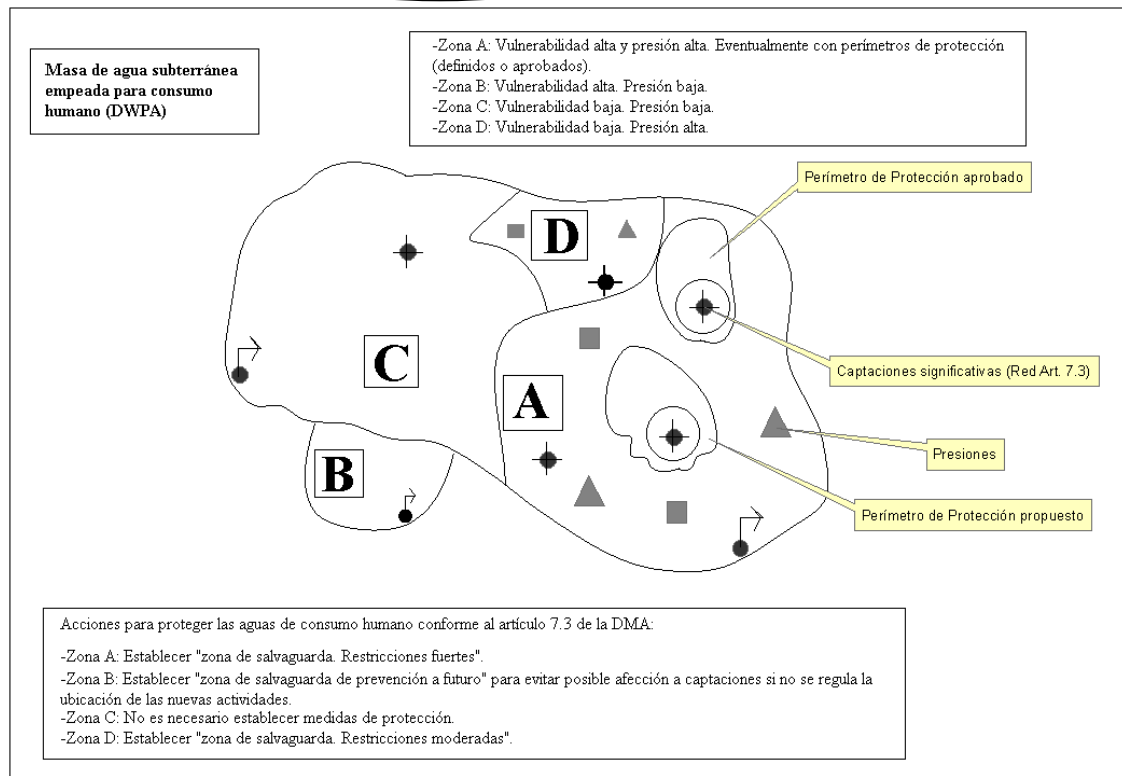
Masa de agua subterránea empeada para consumo humano (DWPA)

-Zona A: Vulnerabilidad alta y presión alta. Eventualmente con perímetros de protección (definidos o aprobados).
-Zona B: Vulnerabilidad alta. Presión baja.
-Zona C: Vulnerabilidad baja. Presión baja.
-Zona D: Vulnerabilidad baja. Presión alta.

Perímetro de Protección aprobado

D

C

A

B

Captaciones significativas (Red Art. 7.3)

Presiones

Perímetro de Protección propuesto

Acciones para proteger las aguas de consumo humano conforme al artículo 7.3 de la DMA:

-Zona A: Establecer "zona de salvaguarda. Restricciones fuertes".
-Zona B: Establecer "zona de salvaguarda de prevención a futuro" para evitar posible afección a captaciones si no se regula la ubicación de las nuevas actividades.
-Zona C: No es necesario establecer medidas de protección.
-Zona D: Establecer "zona de salvaguarda. Restricciones moderadas".